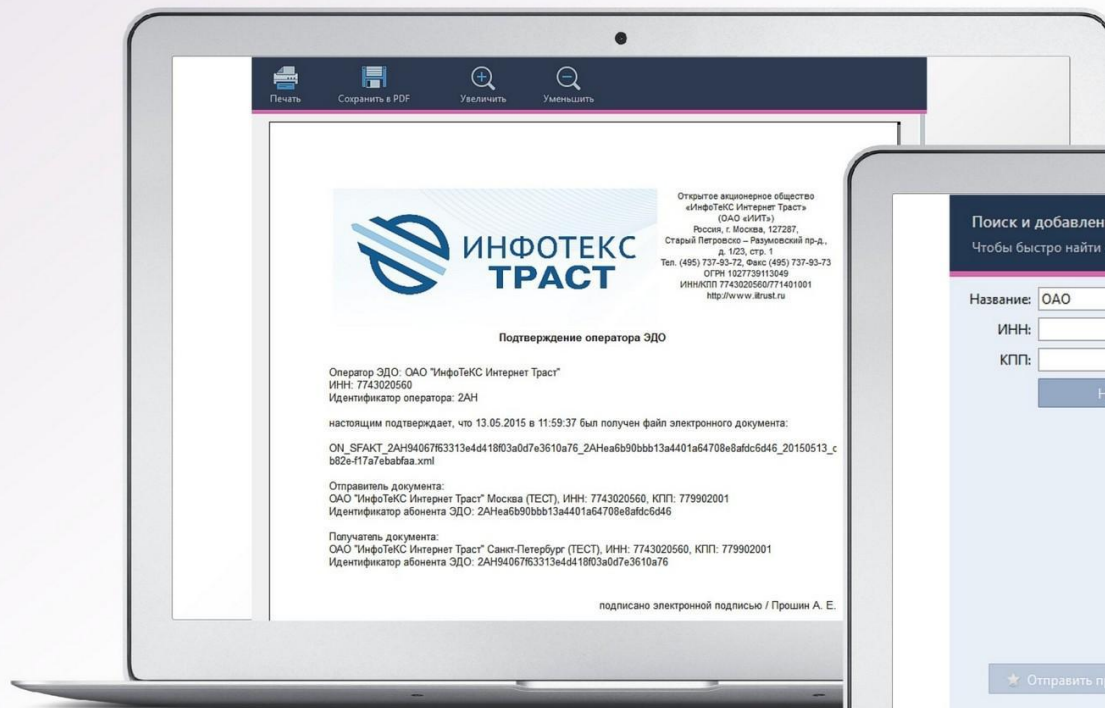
Печать Сохранить в PDF Увеличить Уменьшить

ИНФОТЕКС ТРАСТ

Открытое акционерное общество «ИнфоТеКС Интернет Траст» (ОАО «ИИТ») Россия, г. Москва, 127287, Старый Петровско – Разумовский пр-д., д. 1/23, стр. 1 Тел. (495) 737-93-72, Факс (495) 737-93-73 ОГРН 1027739113049 ИНН/КПП 7743020560/771401001 http://www.iitrust.ru

Подтверждение оператора ЭДО

Оператор ЭДО: ОАО "ИнфоТеКС Интернет Траст"
ИНН: 7743020560
Идентификатор оператора: 2АН

настоящим подтверждает, что 13.05.2015 в 11:59:37 был получен файл электронного документа:

ON_SFAKT_2AH94067f63313e4d418f03a0d7e3610a76_2AHea6b90bbb13a4401a64708e8afdc6d46_20150513_c b82e-f17a7ebabfaa.xml

Отправитель документа:
ОАО "ИнфоТеКС Интернет Траст" Москва (ТЕСТ), ИНН: 7743020560, КПП: 779902001
Идентификатор абонента ЭДО: 2AHea6b90bbb13a4401a64708e8afdc6d46

Получатель документа:
ОАО "ИнфоТеКС Интернет Траст" Санкт-Петербург (ТЕСТ), ИНН: 7743020560, КПП: 779902001
Идентификатор абонента ЭДО: 2AH94067f63313e4d418f03a0d7e3610a76

подписано электронной подписью / Прошин А. Е.

Поиск и добавлен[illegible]
Чтобы быстро найти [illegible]

Название: ОАО
ИНН:
КПП:
Н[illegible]

Отправить п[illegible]